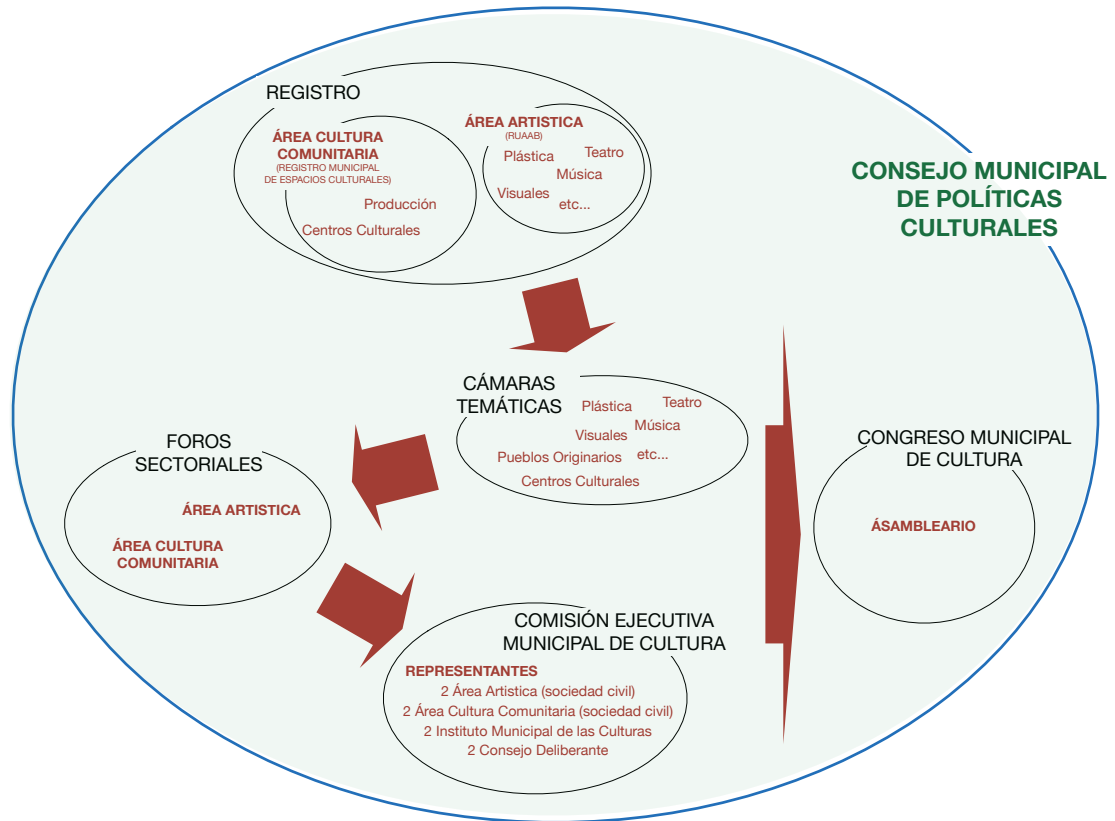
REGISTRO

ÁREA CULTURA COMUNITARIA
(REGISTRO MUNICIPAL DE ESPACIOS CULTURALES)
Producción
Centros Culturales

ÁREA ARTISTICA
(RUAAB)
Plástica
Teatro
Música
Visuales
etc...

CONSEJO MUNICIPAL DE POLÍTICAS CULTURALES

CÁMARAS TEMÁTICAS
Plástica
Teatro
Música
Visuales
Pueblos Originarios
etc...
Centros Culturales

FOROS SECTORIALES
ÁREA ARTISTICA
ÁREA CULTURA COMUNITARIA

CONGRESO MUNICIPAL DE CULTURA
ÁSAMBLEARIO

COMISIÓN EJECUTIVA MUNICIPAL DE CULTURA
REPRESENTANTES
2 Área Artistica (sociedad civil)
2 Área Cultura Comunitaria (sociedad civil)
2 Instituto Municipal de las Culturas
2 Consejo Deliberante